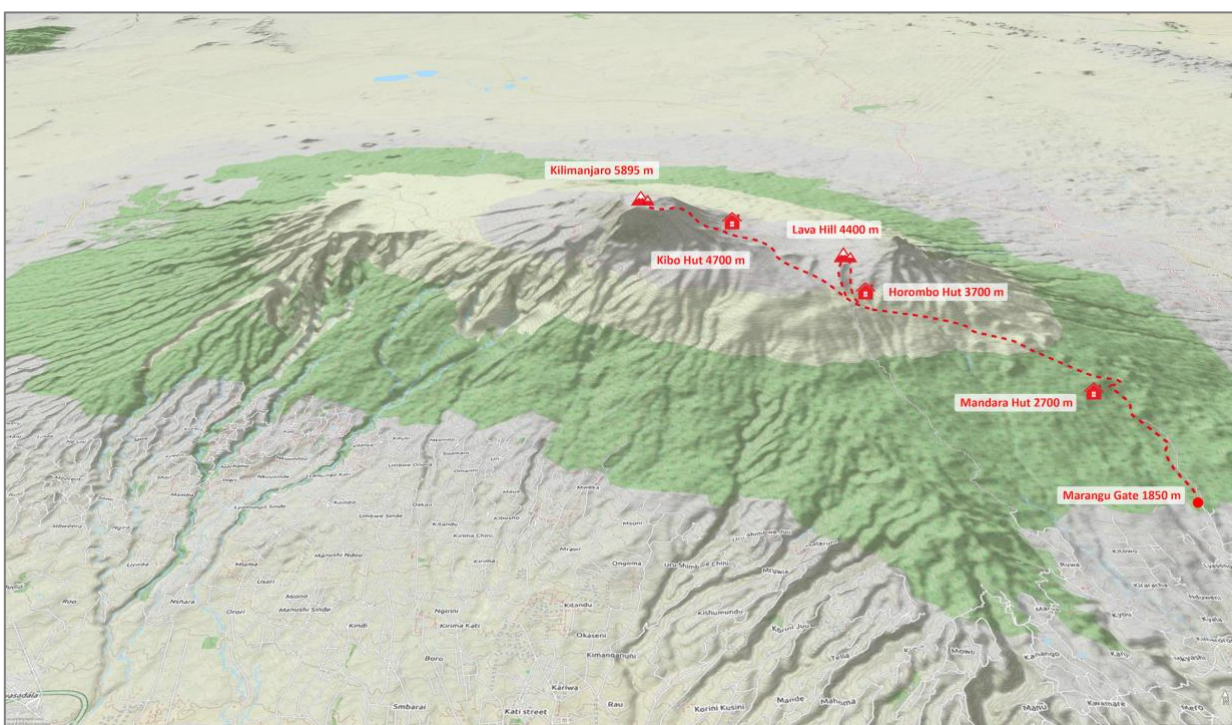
Kilimanjaro 5895 m
Lava Hill 4400 m
Kibo Hut 4700 m
Horombo Hut 3700 m
Mandara Hut 2700 m
Marangu Gate 1850 m
Ongoma
Mrao
Msuni
Kilema
Kirima Chini
Kitandu
Ngorini
Kirima Kati
Okaseni
Kimanganuni
Kariwa
Rau
Korini Kusini
Kati street
Smbarai
Boro
Kindi
Mamsera
Mamoshi Sinde
Usari
Nkuu
Orori
Ndoro
Mawela
Mande
Mahoma
Kanango
Kilema
Rauya
Kalimanjaro
Mero
Lyasomboro
Makindi
Kiraracha
Rea
Nshara
Kawimate
Mamu
Tella
Mdawi
Kisaseni